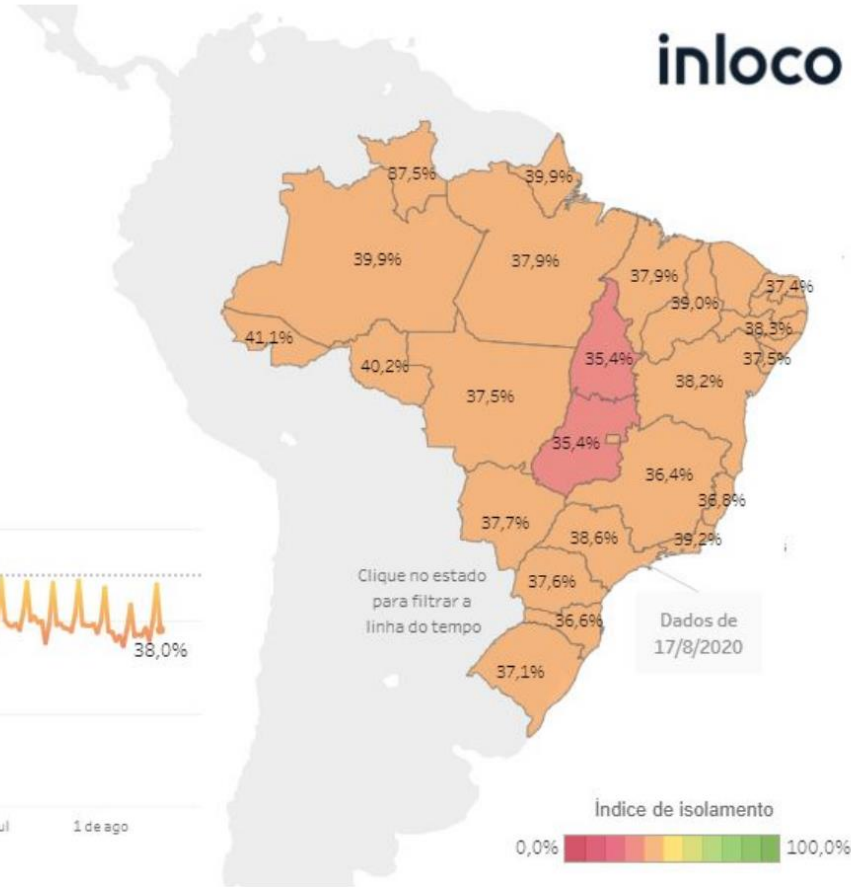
inloco

37,5%
39,9%
39,9%
37,9%
37,9%
37,4%
39,0%
41,1%
38,3%
35,4%
37,5%
40,2%
38,2%
37,5%
35,4%
36,4%
36,8%
37,7%
38,6%
39,2%
38,0%

Clique no estado para filtrar a linha do tempo

37,6%
36,6%
37,1%

Dados de 17/8/2020

ul
1 de ago

Índice de isolamento
0,0%
100,0%